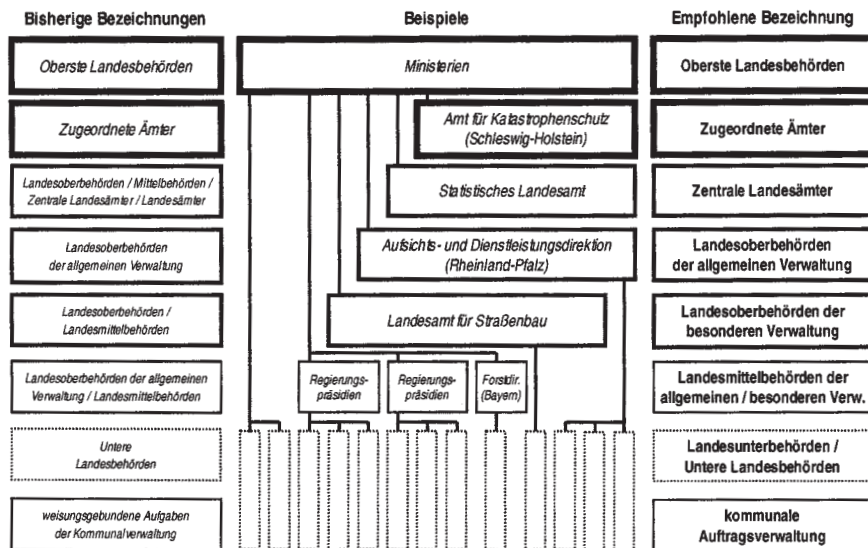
Bisherige Bezeichnungen

Oberste Landesbehörden

Zugeordnete Ämter

Landesoberbehörden / Mittelbehörden / Zentrale Landesämter / Landesämter

Landesoberbehörden der allgemeinen Verwaltung

Landesoberbehörden / Landesmittelbehörden

Landesoberbehörden der allgemeinen Verwaltung / Landesmittelbehörden

Untere Landesbehörden

weisungsgebundene Aufgaben der Kommunalverwaltung

Beispiele

Ministerien

Amt für Katastrophenschutz (Schleswig-Holstein)

Statistisches Landesamt

Aufsichts- und Dienstleistungsdirektion (Rheinland-Pfalz)

Landesamt für Straßenbau

Regierungspräsidien

Regierungspräsidien

Forstdir. (Bayern)

Empfohlene Bezeichnung

Oberste Landesbehörden

Zugeordnete Ämter

Zentrale Landesämter

Landesoberbehörden der allgemeinen Verwaltung

Landesoberbehörden der besonderen Verwaltung

Landesmittelbehörden der allgemeinen / besonderen Verw.

Landesunterbehörden / Untere Landesbehörden

kommunale Auftragsverwaltung